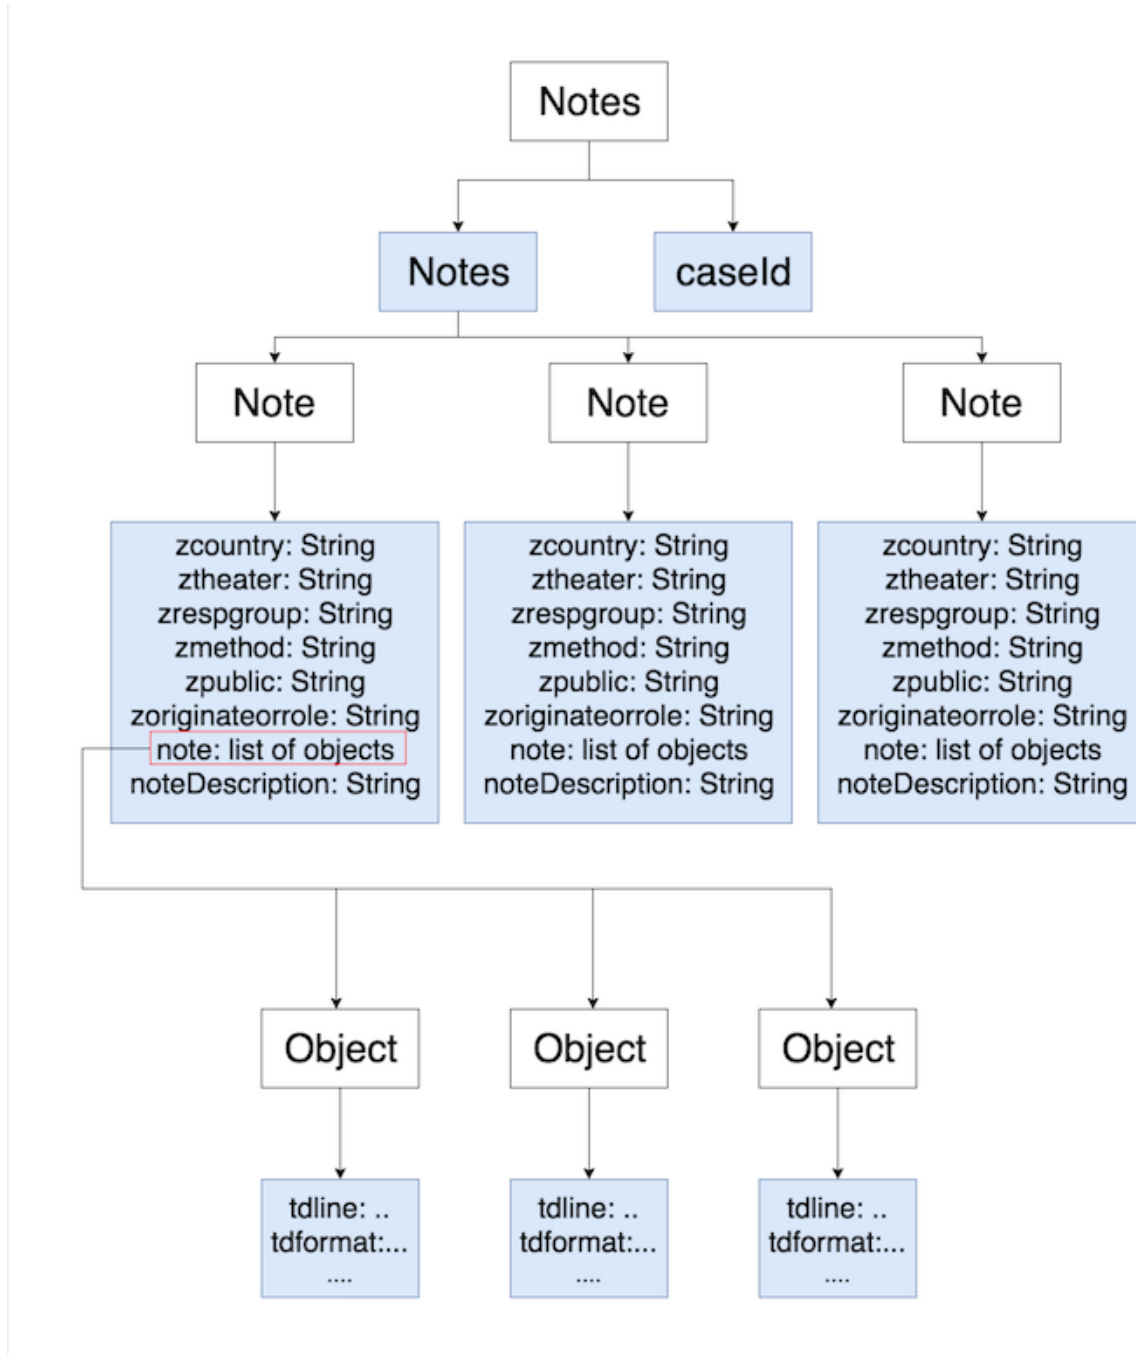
Notes

Notes

caseId

Note

Note

Note

zcountry: String
ztheater: String
zrespgroup: String
zmethod: String
zpublic: String
zoriginateorrole: String
note: list of objects
noteDescription: String

zcountry: String
ztheater: String
zrespgroup: String
zmethod: String
zpublic: String
zoriginateorrole: String
note: list of objects
noteDescription: String

zcountry: String
ztheater: String
zrespgroup: String
zmethod: String
zpublic: String
zoriginateorrole: String
note: list of objects
noteDescription: String

Object

Object

Object

tdline: ..
tdformat:...
....

tdline: ..
tdformat:...
....

tdline: ..
tdformat:...
....